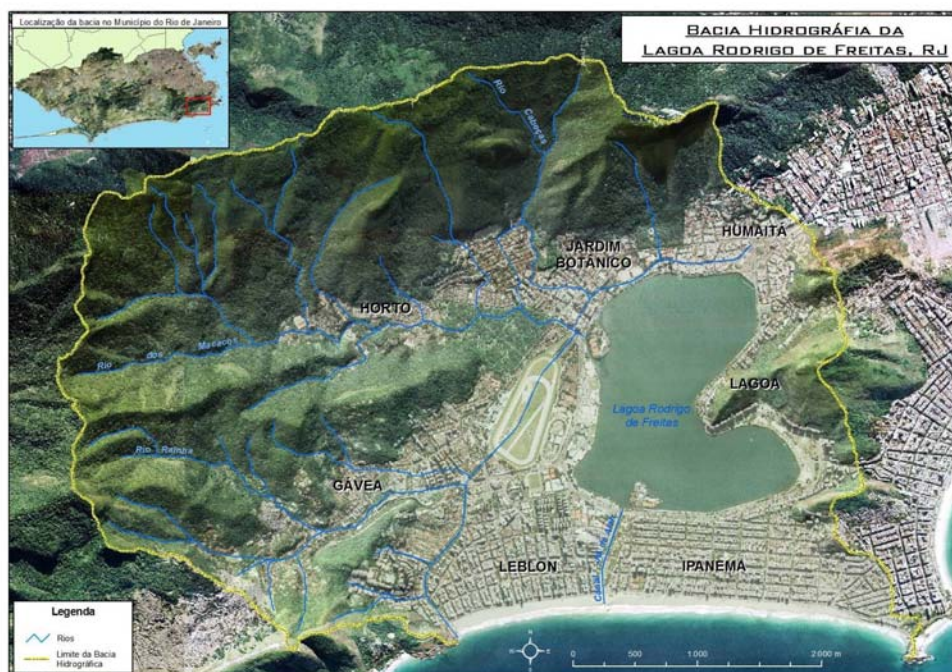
Localização da bacia no Município do Rio de Janeiro

Bacia Hidrográfia da Lagoa Rodrigo de Freitas, RJ

Rio Cabeças

JARDIM BOTÂNICO

HUMAITÁ

HORTO

Rio dos Macacos

LAGOA

Lagoa Rodrigo de Freitas

Rio Rainha

GÁVEA

LEBLON

IPANEMA

Canal Jardim de Alah

Legenda

Rios

Limite da Bacia Hidrográfica

0 500 1.000 2.000 m